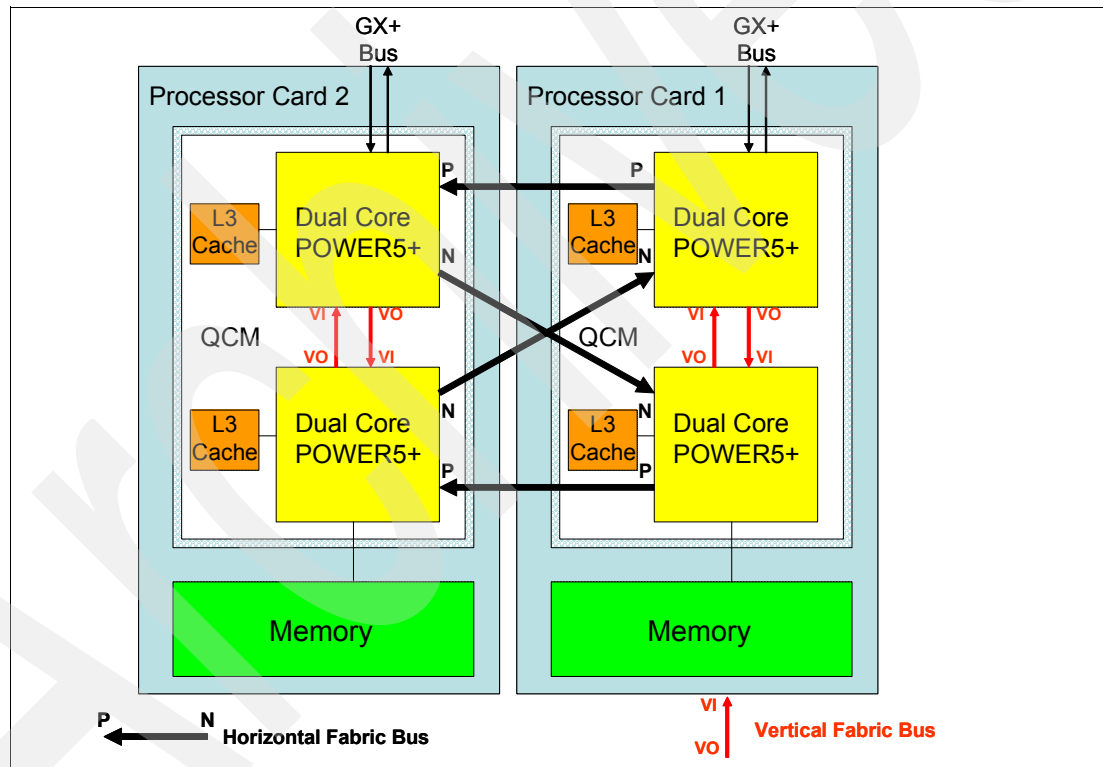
GX+ Bus

GX+ Bus

Processor Card 2

Processor Card 1

P

P

L3 Cache

Dual Core POWER5+

N

L3 Cache

N

Dual Core POWER5+

VI

VO

VI

VO

QCM

QCM

VO

VI

VO

VI

L3 Cache

Dual Core POWER5+

N

N

L3 Cache

Dual Core POWER5+

P

P

Memory

Memory

P

N

Horizontal Fabric Bus

VI

VO

Vertical Fabric Bus